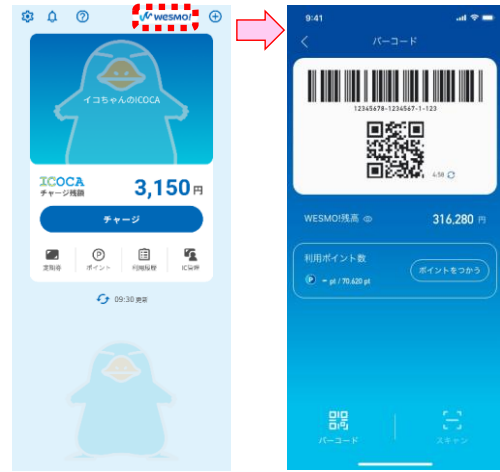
WESMO!

イコちゃんのICOCA

ICOCA
チャージ残額

3,150円

チャージ

定期券
ポイント
利用履歴
IC定期

09:30 更新

9:41

バーコード

12345678-1234567-1-123

4:58

WESMO!残高

316,280円

利用ポイント数

-- pt / 70,620 pt

ポイントをつかう

バーコード

スキャン